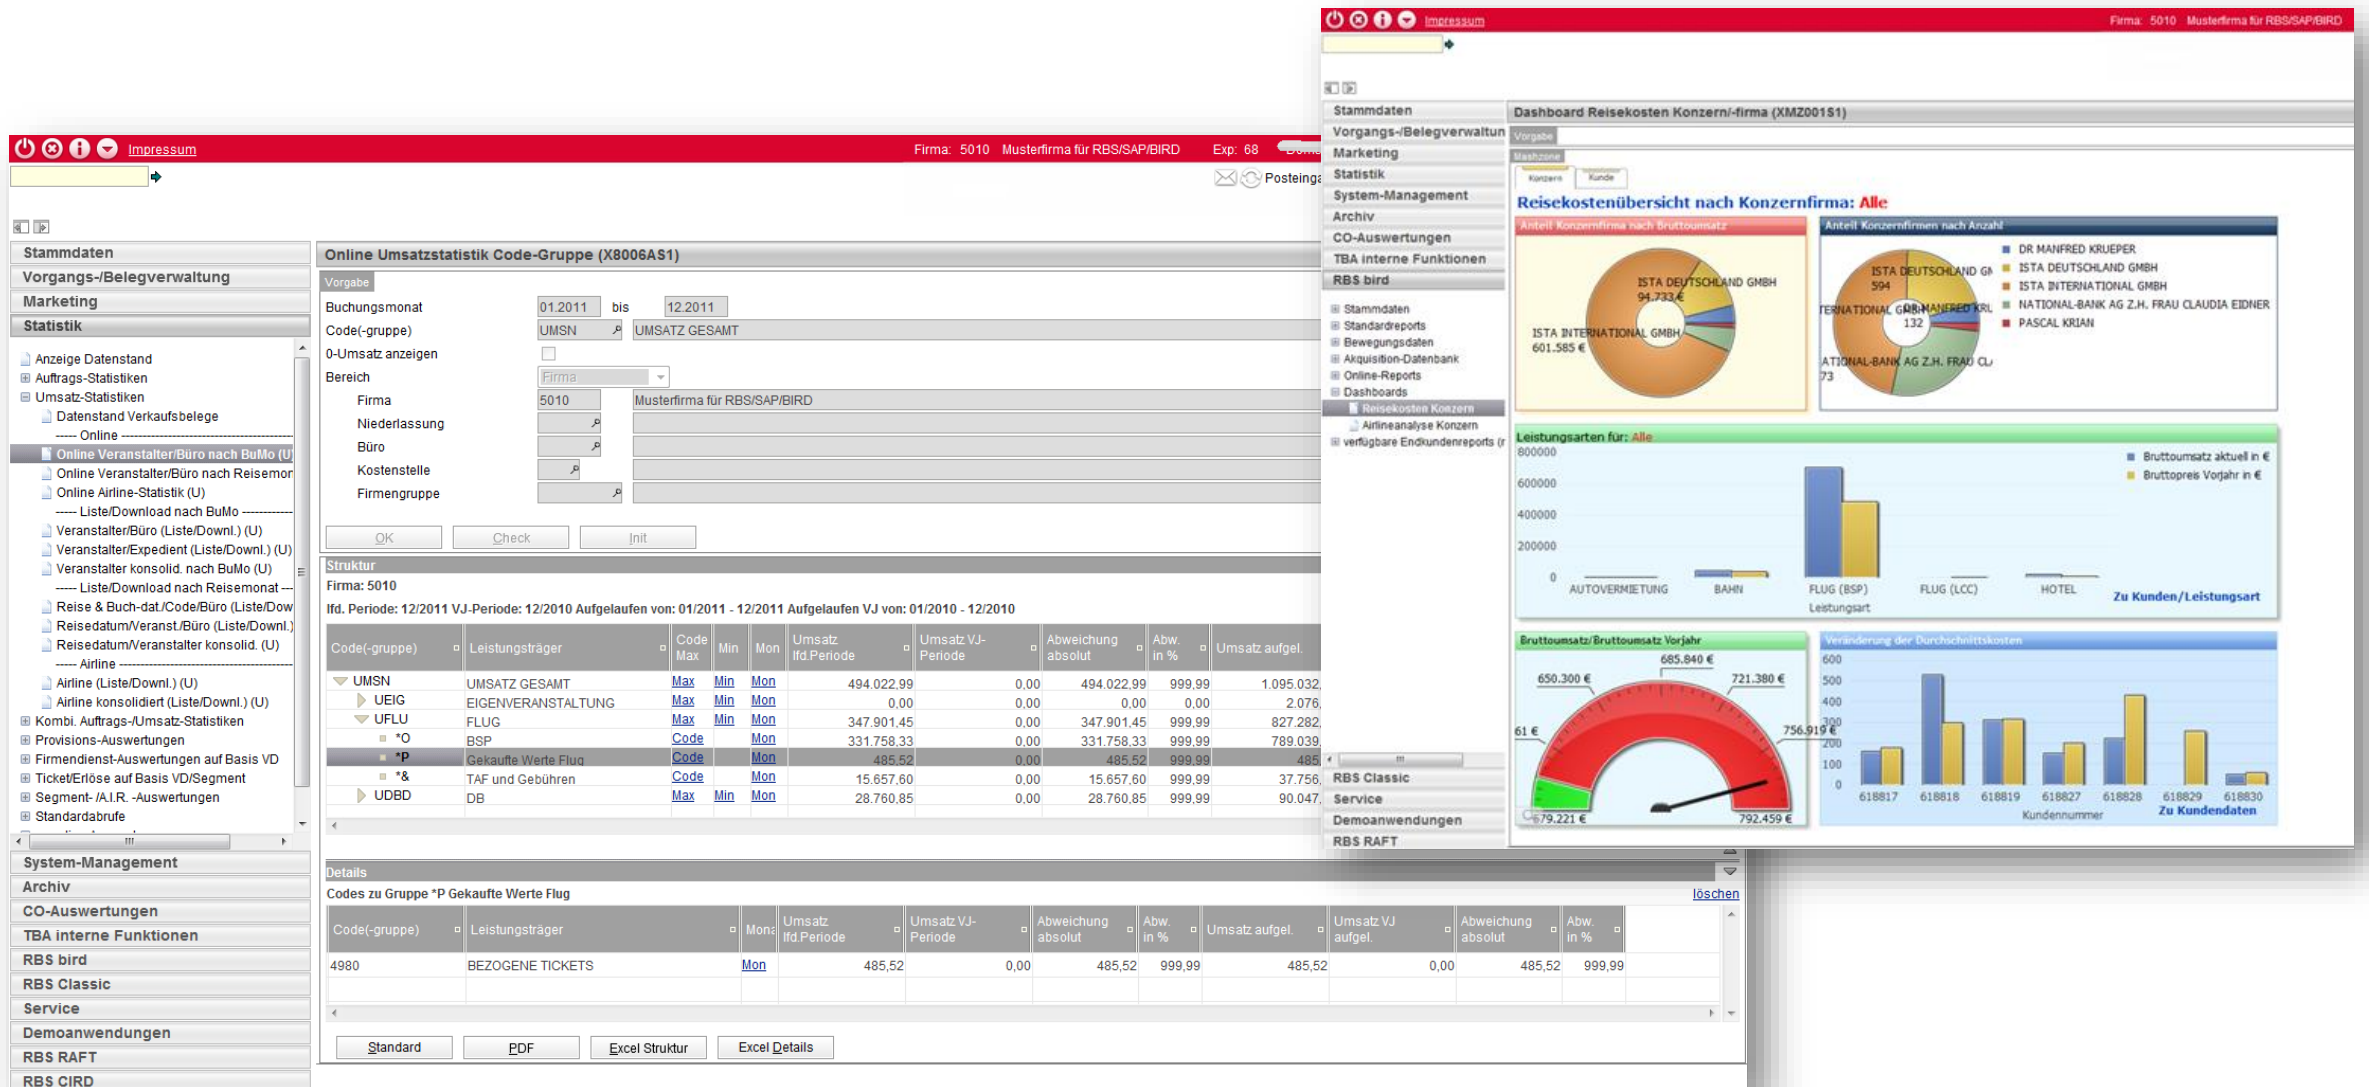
Impressum Firma: 5010 Musterfirma für RBS/SAP/BIRD Exp: 68

Posteing

Stammdaten
Vorgangs-/Belegverwaltung
Marketing
Statistik

Anzeige Datenstand
Auftrags-Statistiken
Umsatz-Statistiken
Datenstand Verkaufsbelege
----- Online
Online Veranstalter/Büro nach BuMo (U)
Online Veranstalter/Büro nach Reisemor
Online Airline-Statistik (U)
----- Liste/Download nach BuMo
Veranstalter/Büro (Liste/Downl.) (U)
Veranstalter/Expedient (Liste/Downl.) (U)
Veranstalter konsolid. nach BuMo (U)
----- Liste/Download nach Reisemonat
Reise & Buch-dat./Code/Büro (Liste/Dow
Reisedatum/Veranst./Büro (Liste/Downl.)
Reisedatum/Veranstalter konsolid. (U)
----- Airline
Airline (Liste/Downl.) (U)
Airline konsolidiert (Liste/Downl.) (U)
Kombi. Auftrags-/Umsatz-Statistiken
Provisions-Auswertungen
Firmendienst-Auswertungen auf Basis VD
Ticket/Erlöse auf Basis VD/Segment
Segment- /A.I.R. -Auswertungen
Standardabrufe

System-Management
Archiv
CO-Auswertungen
TBA interne Funktionen
RBS bird
RBS Classic
Service
Demoanwendungen
RBS RAFT
RBS CIRD

Online Umsatzstatistik Code-Gruppe (X8006AS1)
Vorgabe
Buchungsmonat 01.2011 bis 12.2011
Code(-gruppe) UMSN UMSATZ GESAMT
0-Umsatz anzeigen
Bereich Firma
Firma 5010 Musterfirma für RBS/SAP/BIRD
Niederlassung
Büro
Kostenstelle
Firmengruppe
OK Check Init

Struktur
Firma: 5010
lfd. Periode: 12/2011 VJ-Periode: 12/2010 Aufgelaufen von: 01/2011 - 12/2011 Aufgelaufen VJ von: 01/2010 - 12/2010

| Code(-gruppe) | Leistungsträger | Code Max | Min | Mon | Umsatz lfd.Periode | Umsatz VJ-Periode | Abweichung absolut | Abw. in % | Umsatz aufgel. |
|---|---|---|---|---|---|---|---|---|---|
| UMSN | UMSATZ GESAMT | Max | Min | Mon | 494.022,99 | 0,00 | 494.022,99 | 999,99 | 1.095.032 |
| UEIG | EIGENVERANSTALTUNG | Max | Min | Mon | 0,00 | 0,00 | 0,00 | 0,00 | 2.076 |
| UFLU | FLUG | Max | Min | Mon | 347.901,45 | 0,00 | 347.901,45 | 999,99 | 827.282 |
| *O | BSP | Code | | Mon | 331.758,33 | 0,00 | 331.758,33 | 999,99 | 789.039 |
| *P | Gekaufte Werte Flug | Code | | Mon | 485,52 | 0,00 | 485,52 | 999,99 | 485 |
| *& | TAF und Gebühren | Code | | Mon | 15.657,60 | 0,00 | 15.657,60 | 999,99 | 37.756 |
| UDBD | DB | Max | Min | Mon | 28.760,85 | 0,00 | 28.760,85 | 999,99 | 90.047 |

Details
Codes zu Gruppe *P Gekaufte Werte Flug löschen

| Code(-gruppe) | Leistungsträger | Mona | Umsatz lfd.Periode | Umsatz VJ-Periode | Abweichung absolut | Abw. in % | Umsatz aufgel. | Umsatz VJ aufgel. | Abweichung absolut | Abw. in % |
|---|---|---|---|---|---|---|---|---|---|---|
| 4980 | BEZOGENE TICKETS | Mon | 485,52 | 0,00 | 485,52 | 999,99 | 485,52 | 0,00 | 485,52 | 999,99 |

Standard PDF Excel Struktur Excel Details

Impressum Firma: 5010 Musterfirma für RBS/SAP/BIRD

Stammdaten
Vorgangs-/Belegverwaltun
Marketing
Statistik
System-Management
Archiv
CO-Auswertungen
TBA interne Funktionen
RBS bird
Stammdaten
Standardreports
Bewegungsdaten
Akquisition-Datenbank
Online-Reports
Dashboards
Reisekosten Konzern
Airlineanalyse Konzern
verfügbare Endkundenreports (r
RBS Classic
Service
Demoanwendungen
RBS RAFT

Dashboard Reisekosten Konzern/-firma (XMZ001S1)
Vorgabe
Maskzone
Konzern Kunde
Reisekostenübersicht nach Konzernfirma: Alle
Anteil Konzernfirma nach Bruttoumsatz
ISTA DEUTSCHLAND GMBH 94.733 €
ISTA INTERNATIONAL GMBH 601.585 €
Anteil Konzernfirmen nach Anzahl
ISTA DEUTSCHLAND GM 594
TERNATIONAL GMB MANFRED KRU 132
ATIONAL-BANK AG Z.H. FRAU CL 73
DR MANFRED KRUEPER
ISTA DEUTSCHLAND GMBH
ISTA INTERNATIONAL GMBH
NATIONAL-BANK AG Z.H. FRAU CLAUDIA EIDNER
PASCAL KRIAN
Leistungsarten für: Alle
800000 600000 400000 200000 0
Bruttoumsatz aktuell in €
Bruttopreis Vorjahr in €
AUTOVERMIETUNG BAHN FLUG (BSP) FLUG (LCC) HOTEL
Leistungsart
Zu Kunden/Leistungsart
Bruttoumsatz/Bruttoumsatz Vorjahr
685.840 € 650.300 € 721.380 € 61 € 756.919 € 679.221 € 792.459 €
Veränderung der Durchschnittskosten
600 500 400 300 200 100 0
618817 618818 618819 618827 618828 618829 618830
Kundennummer
Zu Kundendaten